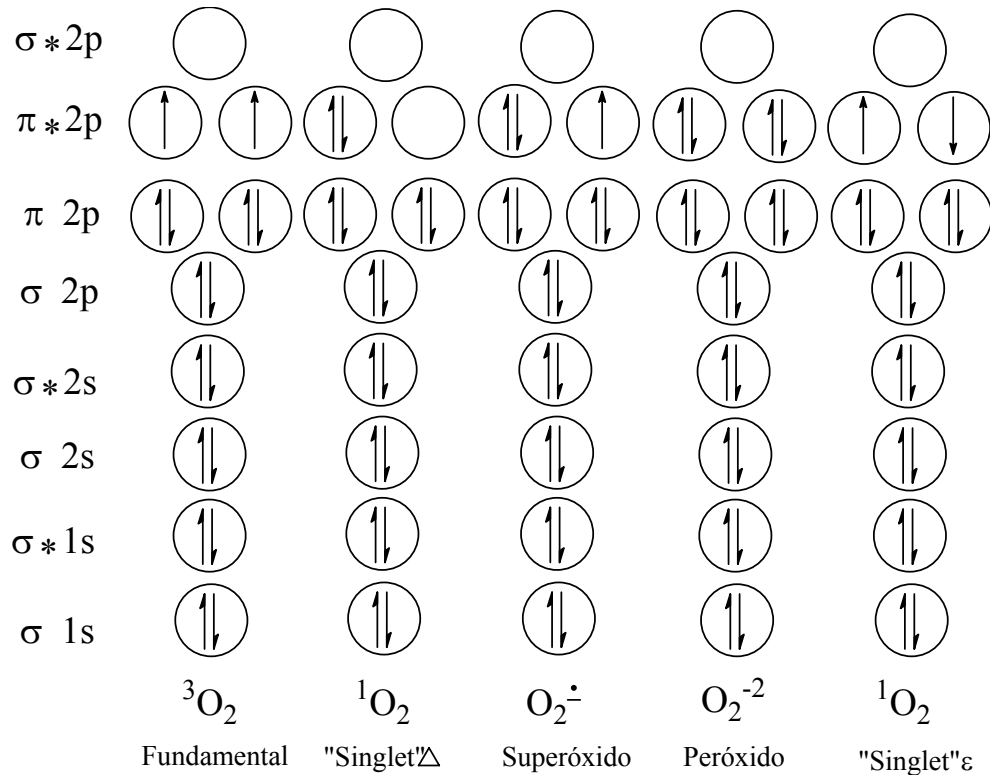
$\sigma*2p$

$\pi*2p$

$\pi$ 2p

$\sigma$ 2p

$\sigma*2s$

$\sigma$ 2s

$\sigma*1s$

$\sigma$ 1s

$^{3}O_2$ Fundamental

$^{1}O_2$ "Singlet"$\Delta$

$O_2^{\dot{-}}$ Superóxido

$O_2^{-2}$ Peróxido

$^{1}O_2$ "Singlet"$\varepsilon$